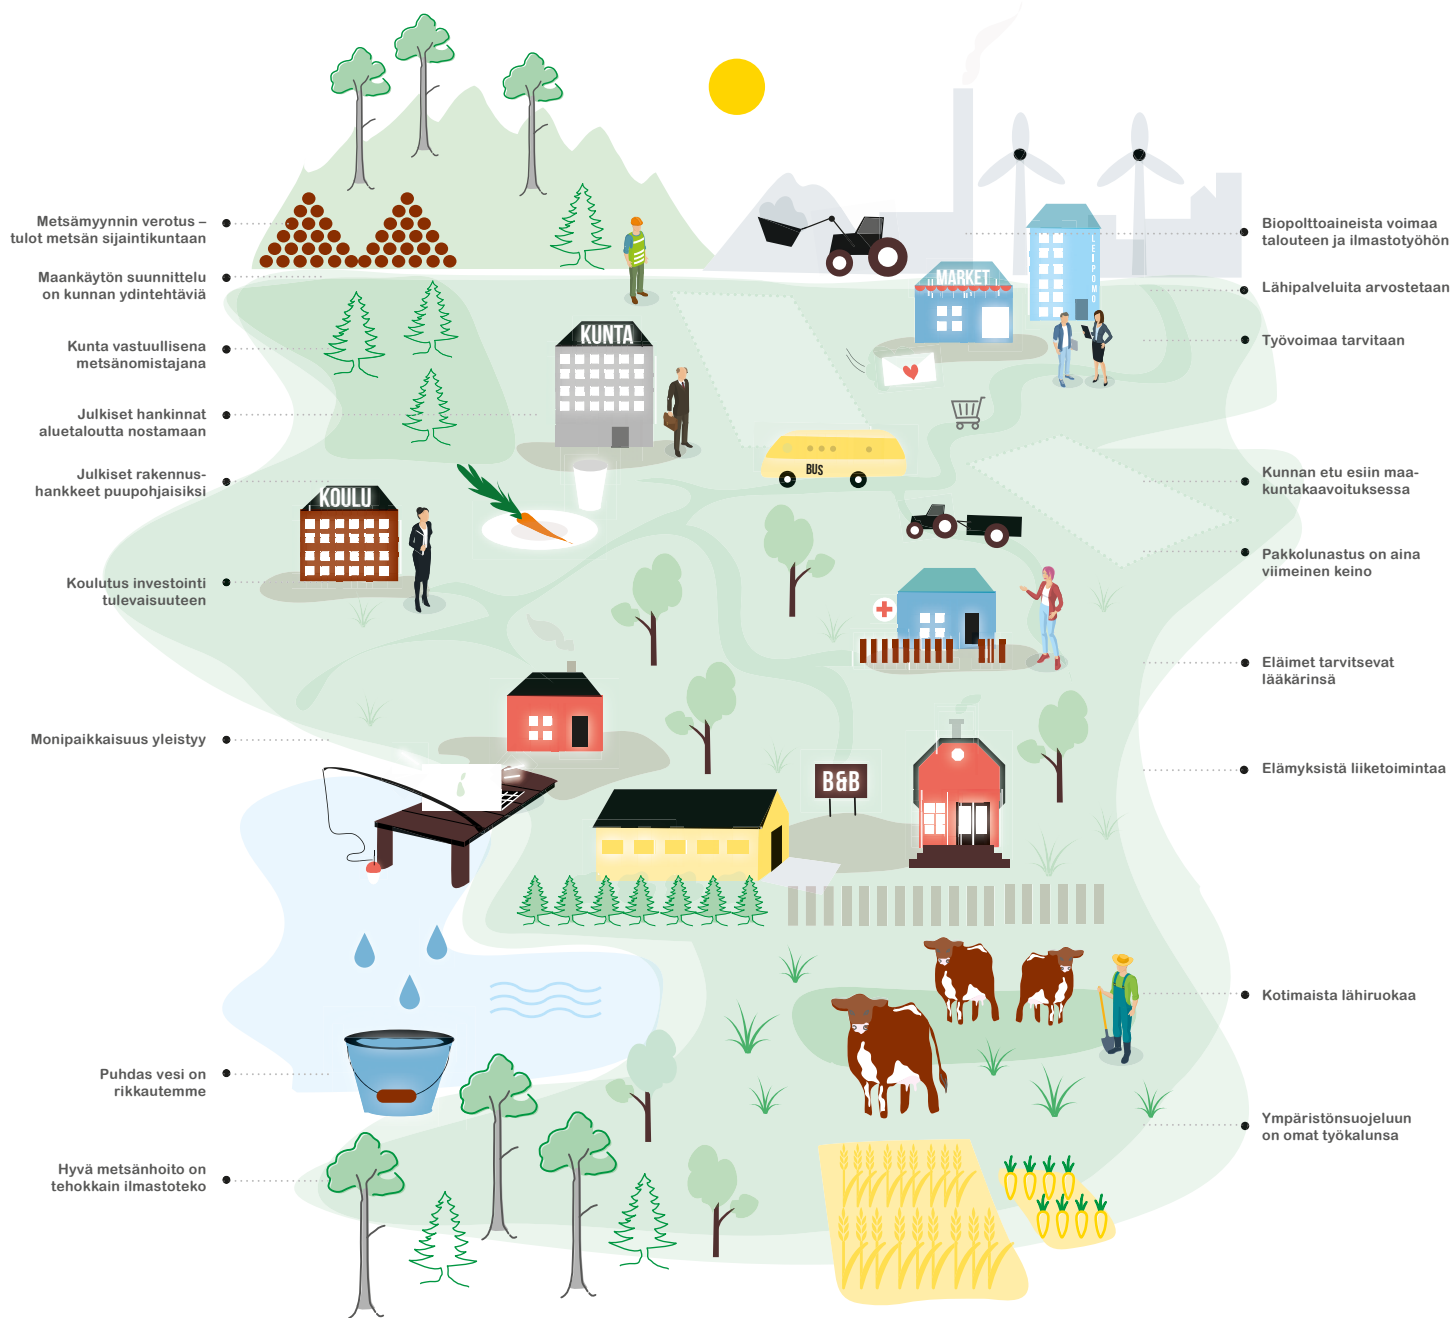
Metsämyynnin verotus – tulot metsän sijaintikuntaan

Maankäytön suunnittelu on kunnan ydintehtäviä

Kunta vastuullisena metsänomistajana

Julkiset hankinnat aluetaloutta nostamaan

Julkiset rakennushankkeet puupohjaisiksi

Koulutus investointi tulevaisuuteen

Monipaikkaisuus yleistyy

Puhdas vesi on rikkautemme

Hyvä metsänhoito on tehokkain ilmastoteko

Biopolttoaineista voimaa talouteen ja ilmastotyöhön

Lähipalveluita arvostetaan

Työvoimaa tarvitaan

Kunnan etu esiin maakuntakaavoituksessa

Pakkolunastus on aina viimeinen keino

Eläimet tarvitsevat lääkärinsä

Elämyksistä liiketoimintaa

Kotimaista lähiruokaa

Ympäristönsuojeluun on omat työkalunsa

MARKET

LEIPOMO

KUNTA

KOULU

BUS

B&B